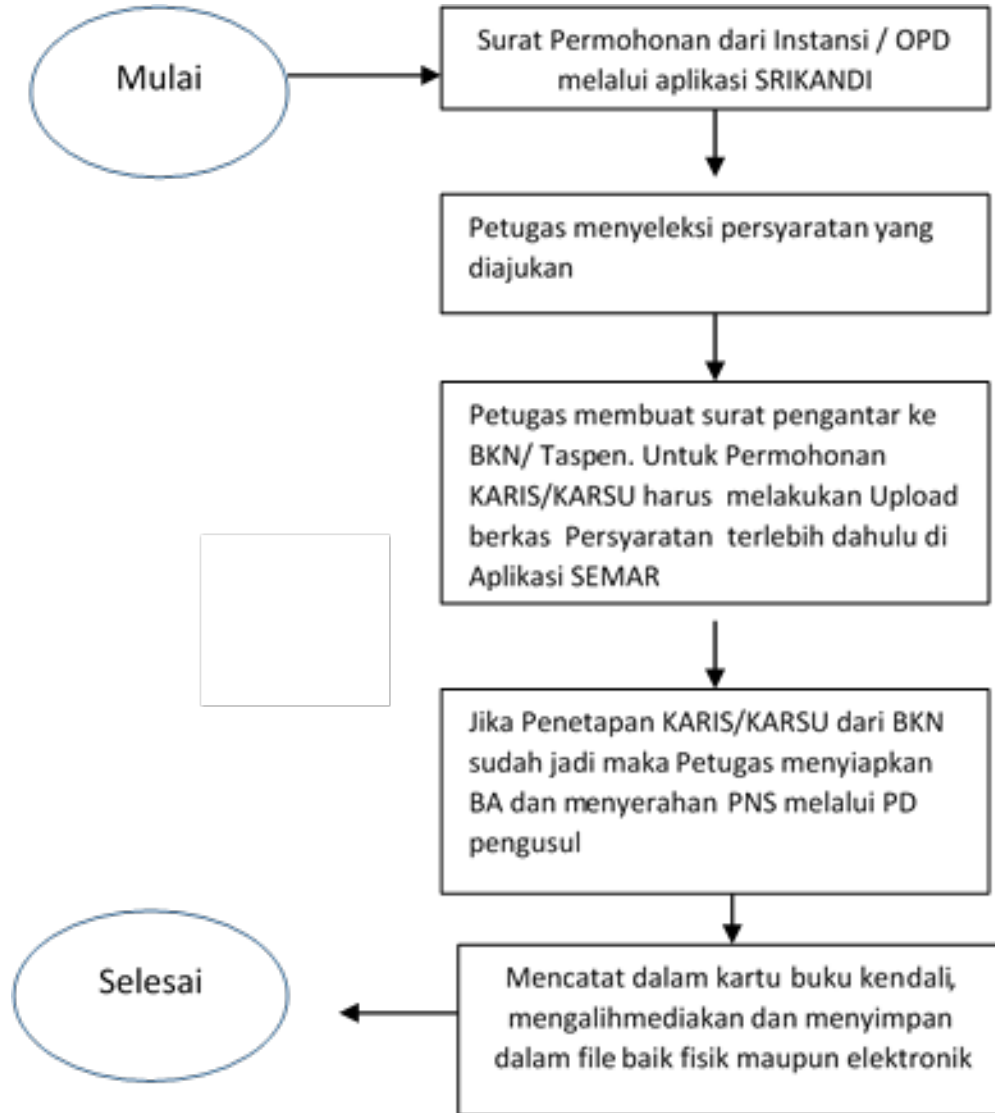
Mulai

Surat Permohonan dari Instansi / OPD melalui aplikasi SRIKANDI

Petugas menyeleksi persyaratan yang diajukan

Petugas membuat surat pengantar ke BKN/ Taspen. Untuk Permohonan KARIS/KARSU harus melakukan Upload berkas Persyaratan terlebih dahulu di Aplikasi SEMAR

Jika Penetapan KARIS/KARSU dari BKN sudah jadi maka Petugas menyiapkan BA dan menyerahan PNS melalui PD pengusul

Selesai

Mencatat dalam kartu buku kendali, mengalihmediakan dan menyimpan dalam file baik fisik maupun elektronik